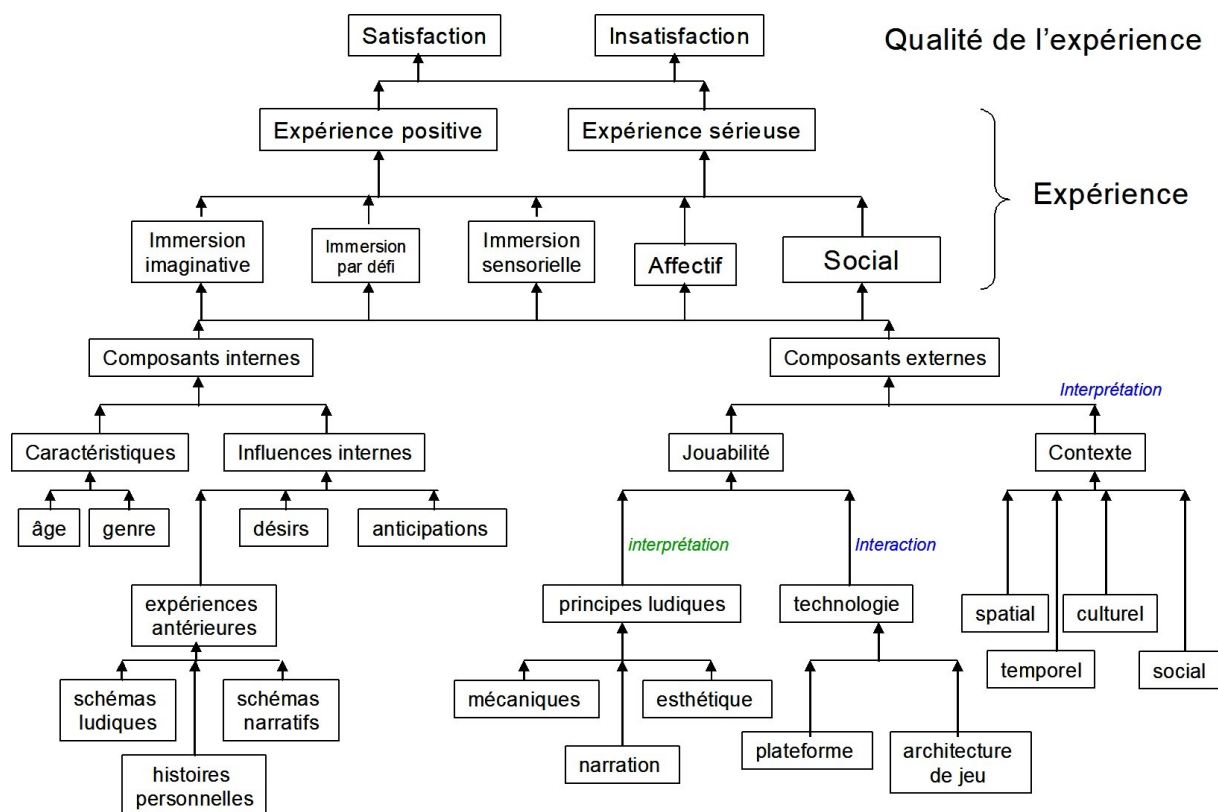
Satisfaction
Insatisfaction
Qualité de l'expérience

Expérience positive
Expérience sérieuse
Expérience

Immersion imaginative
Immersion par défi
Immersion sensorielle
Affectif
Social

Composants internes
Composants externes
Interprétation

Caractéristiques
Influences internes
Jouabilité
Contexte

âge
genre
désirs
anticipations

interprétation
Interaction

expériences antérieures
principes ludiques
technologie
spatial
culturel
temporel
social

schémas ludiques
schémas narratifs
mécaniques
esthétique
narration
plateforme
architecture de jeu

histoires personnelles